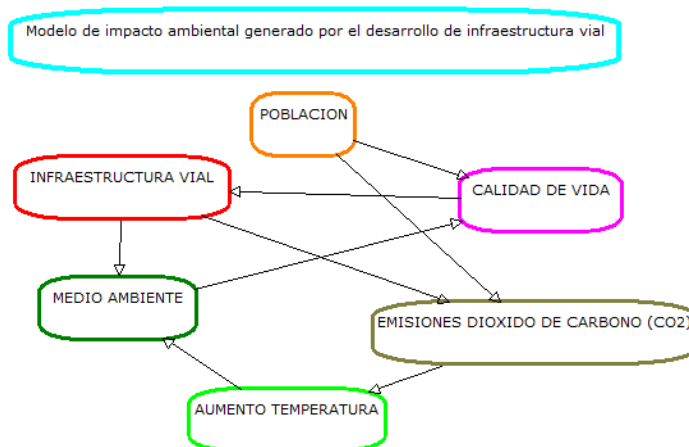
Modelo de impacto ambiental generado por el desarrollo de infraestructura vial

POBLACION

INFRAESTRUCTURA VIAL

CALIDAD DE VIDA

MEDIO AMBIENTE

EMISIONES DIOXIDO DE CARBONO (CO2)

AUMENTO TEMPERATURA